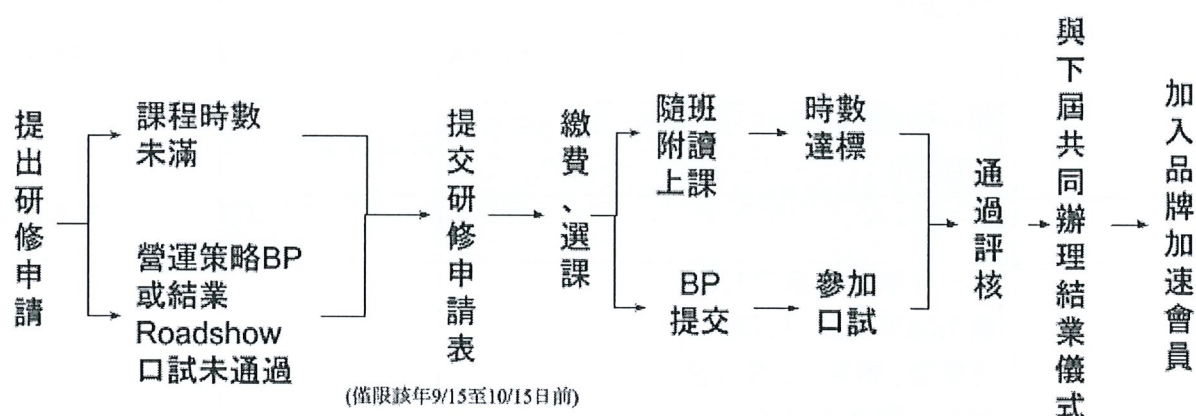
提出研修申請

課程時數未滿

營運策略BP或結業Roadshow口試未通過

提交研修申請表

(僅限該年9/15至10/15日前)

繳費、選課

隨班附讀上課

時數達標

BP提交

參加口試

通過評核

與下屆共同辦理結業儀式

加入品牌加速會員